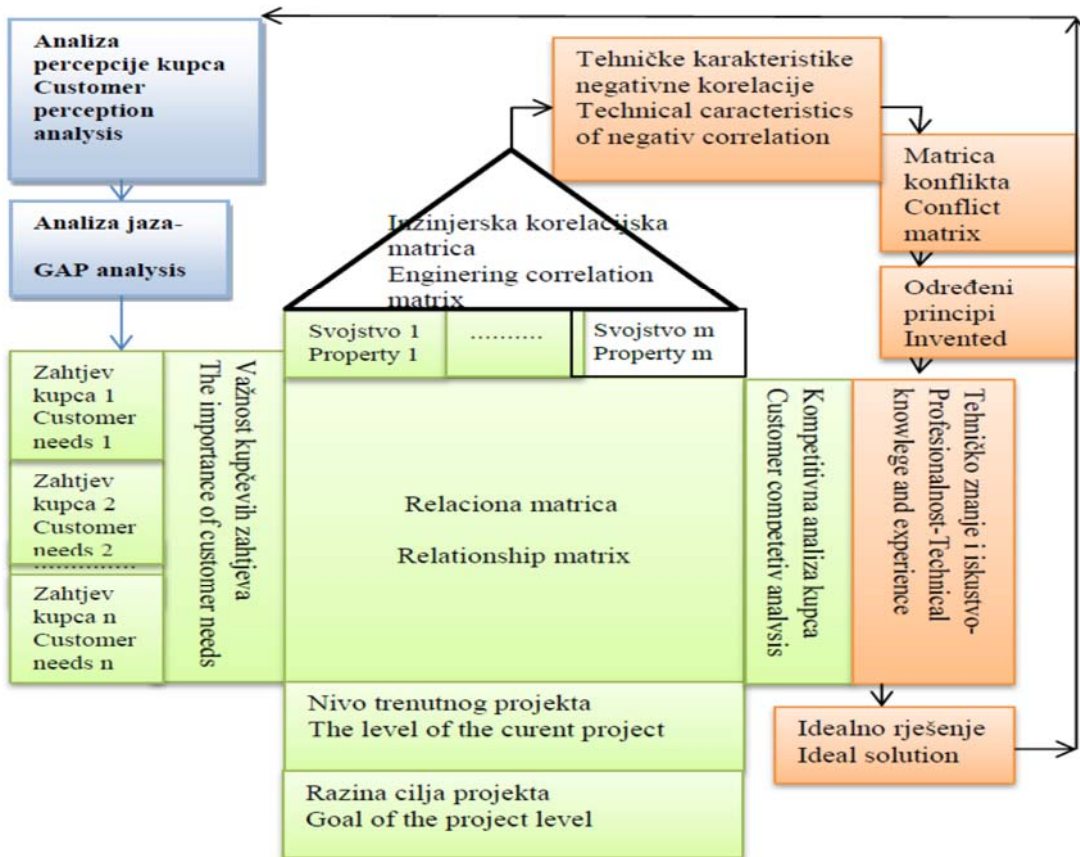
Analiza percepcije kupca Customer perception analysis

Analiza jaza-

GAP analysis

Tehničke karakteristike negativne korelacije Technical caracteristics of negativ correlation

Matrica konflikta Conflict matrix

Inžinjerska korelacijska matrica Enginering correlation matrix

Određeni principi Invented

Svojstvo 1 Property 1

..........

Svojstvo m Property m

Zahtjev kupca 1 Customer needs 1

Zahtjev kupca 2 Customer needs 2

..........

Zahtjev kupca n Customer needs n

Važnost kupčevih zahtjeva The importance of customer needs

Relaciona matrica

Relationship matrix

Kompetitivna analiza kupca Customer competetiv analysis

Tehničko znanje i iskustvo- Profesionalnost- Technical knowlege and experience

Nivo trenutnog projekta The level of the curent project

Idealno rješenje Ideal solution

Razina cilja projekta Goal of the project level